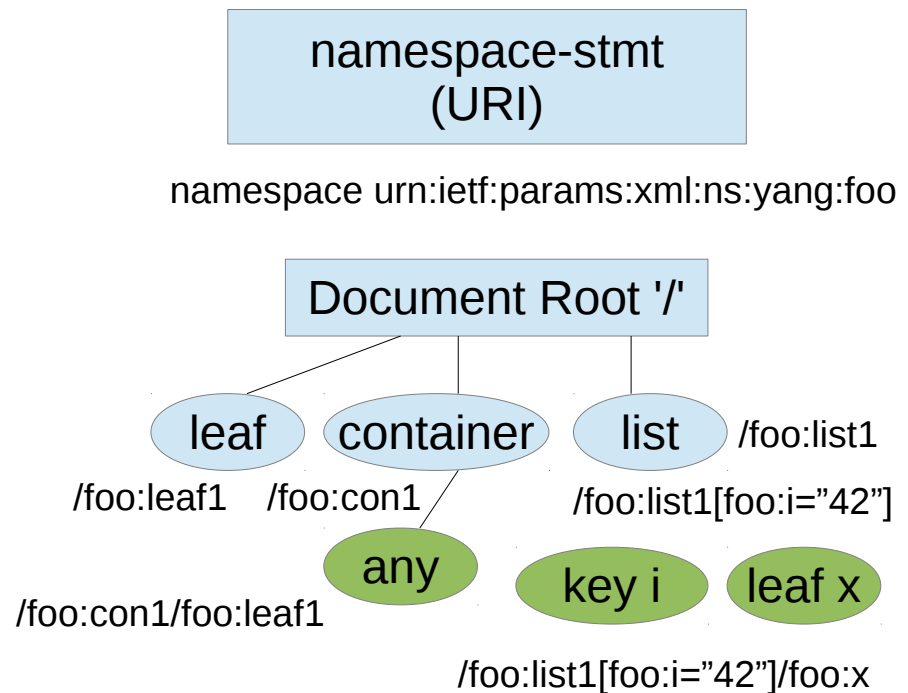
namespace-stmt
(URI)

namespace urn:ietf:params:xml:ns:yang:foo

Document Root '/'

leaf

container

list

/foo:list1

/foo:leaf1

/foo:con1

/foo:list1[foo:i=”42”]

any

key i

leaf x

/foo:con1/foo:leaf1

/foo:list1[foo:i=”42”]/foo:x